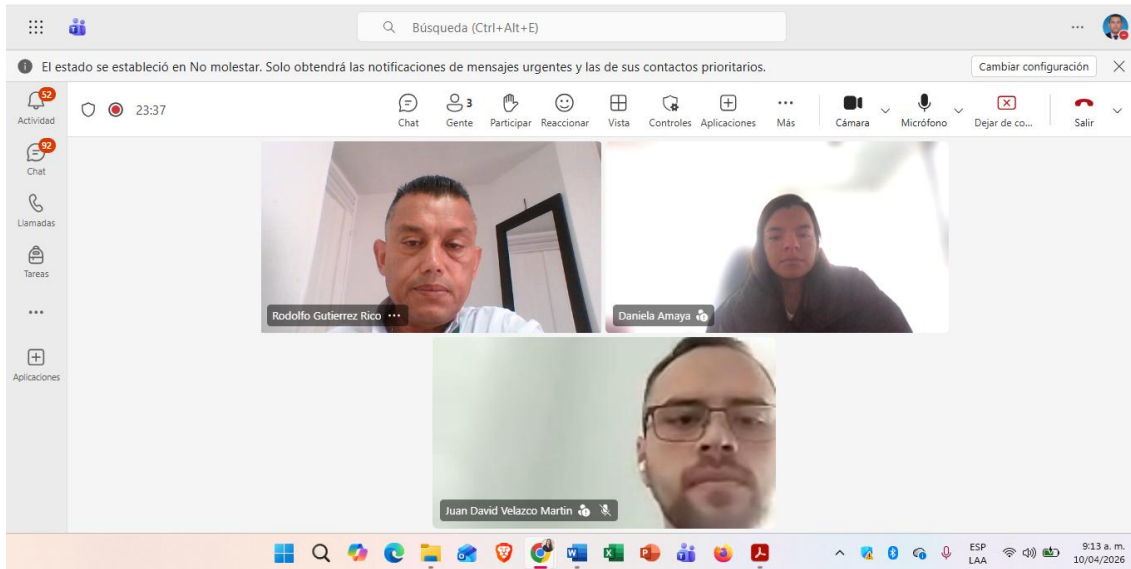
Búsqueda (Ctrl+Alt+E)

...

El estado se estableció en No molestar. Solo obtendrá las notificaciones de mensajes urgentes y las de sus contactos prioritarios.

Cambiar configuración

52
Actividad

92
Chat

Llamadas

Tareas

...

Aplicaciones

23:37

Chat

3
Gente

Participar

Reaccionar

Vista

Controles

Aplicaciones

...
Más

Cámara

Micrófono

Dejar de co...

Salir

Rodolfo Gutierrez Rico ...

Daniela Amaya

Juan David Velazco Martin

ESP
LAA

9:13 a. m.
10/04/2026